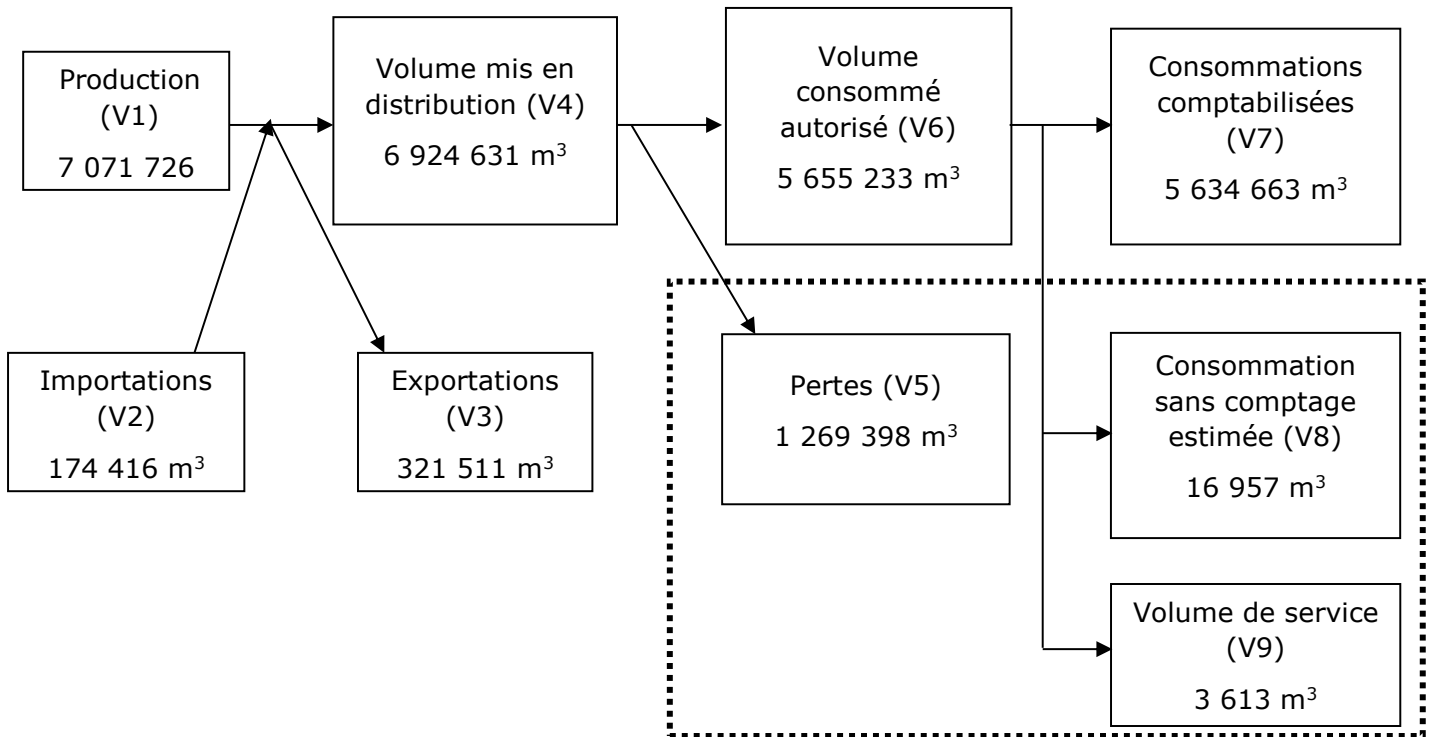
Production (V1)
7 071 726

Volume mis en distribution (V4)
6 924 631 m$^3$

Volume consommé autorisé (V6)
5 655 233 m$^3$

Consommations comptabilisées (V7)
5 634 663 m$^3$

Importations (V2)
174 416 m$^3$

Exportations (V3)
321 511 m$^3$

Pertes (V5)
1 269 398 m$^3$

Consommation sans comptage estimée (V8)
16 957 m$^3$

Volume de service (V9)
3 613 m$^3$